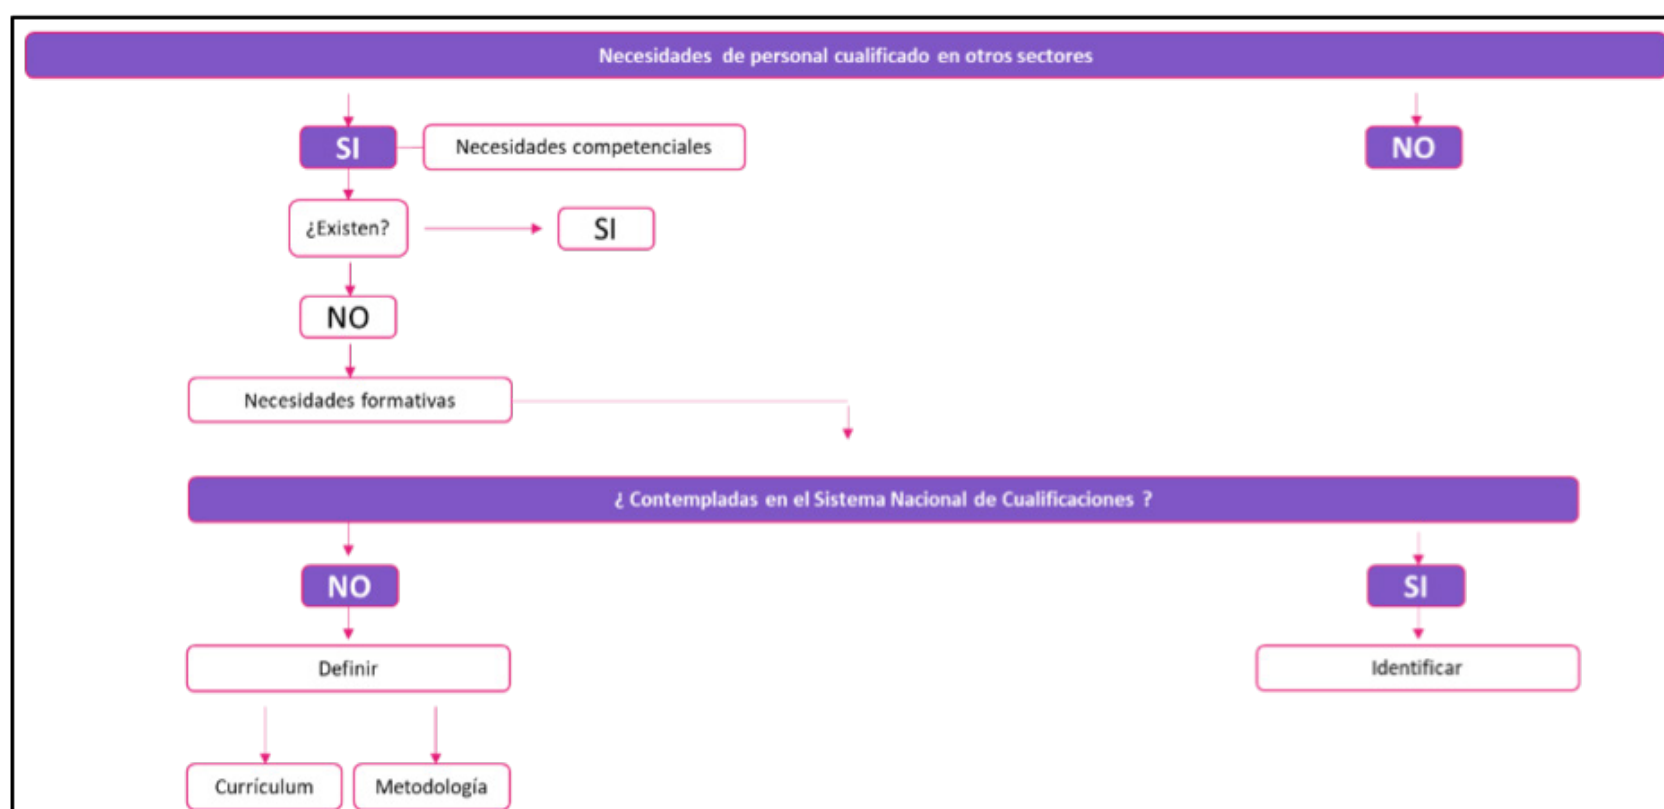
Necesidades de personal cualificado en otros sectores

SI

Necesidades competenciales

NO

¿Existen?

SI

NO

Necesidades formativas

¿ Contempladas en el Sistema Nacional de Cualificaciones ?

NO

SI

Definir

Identificar

Currículum

Metodología